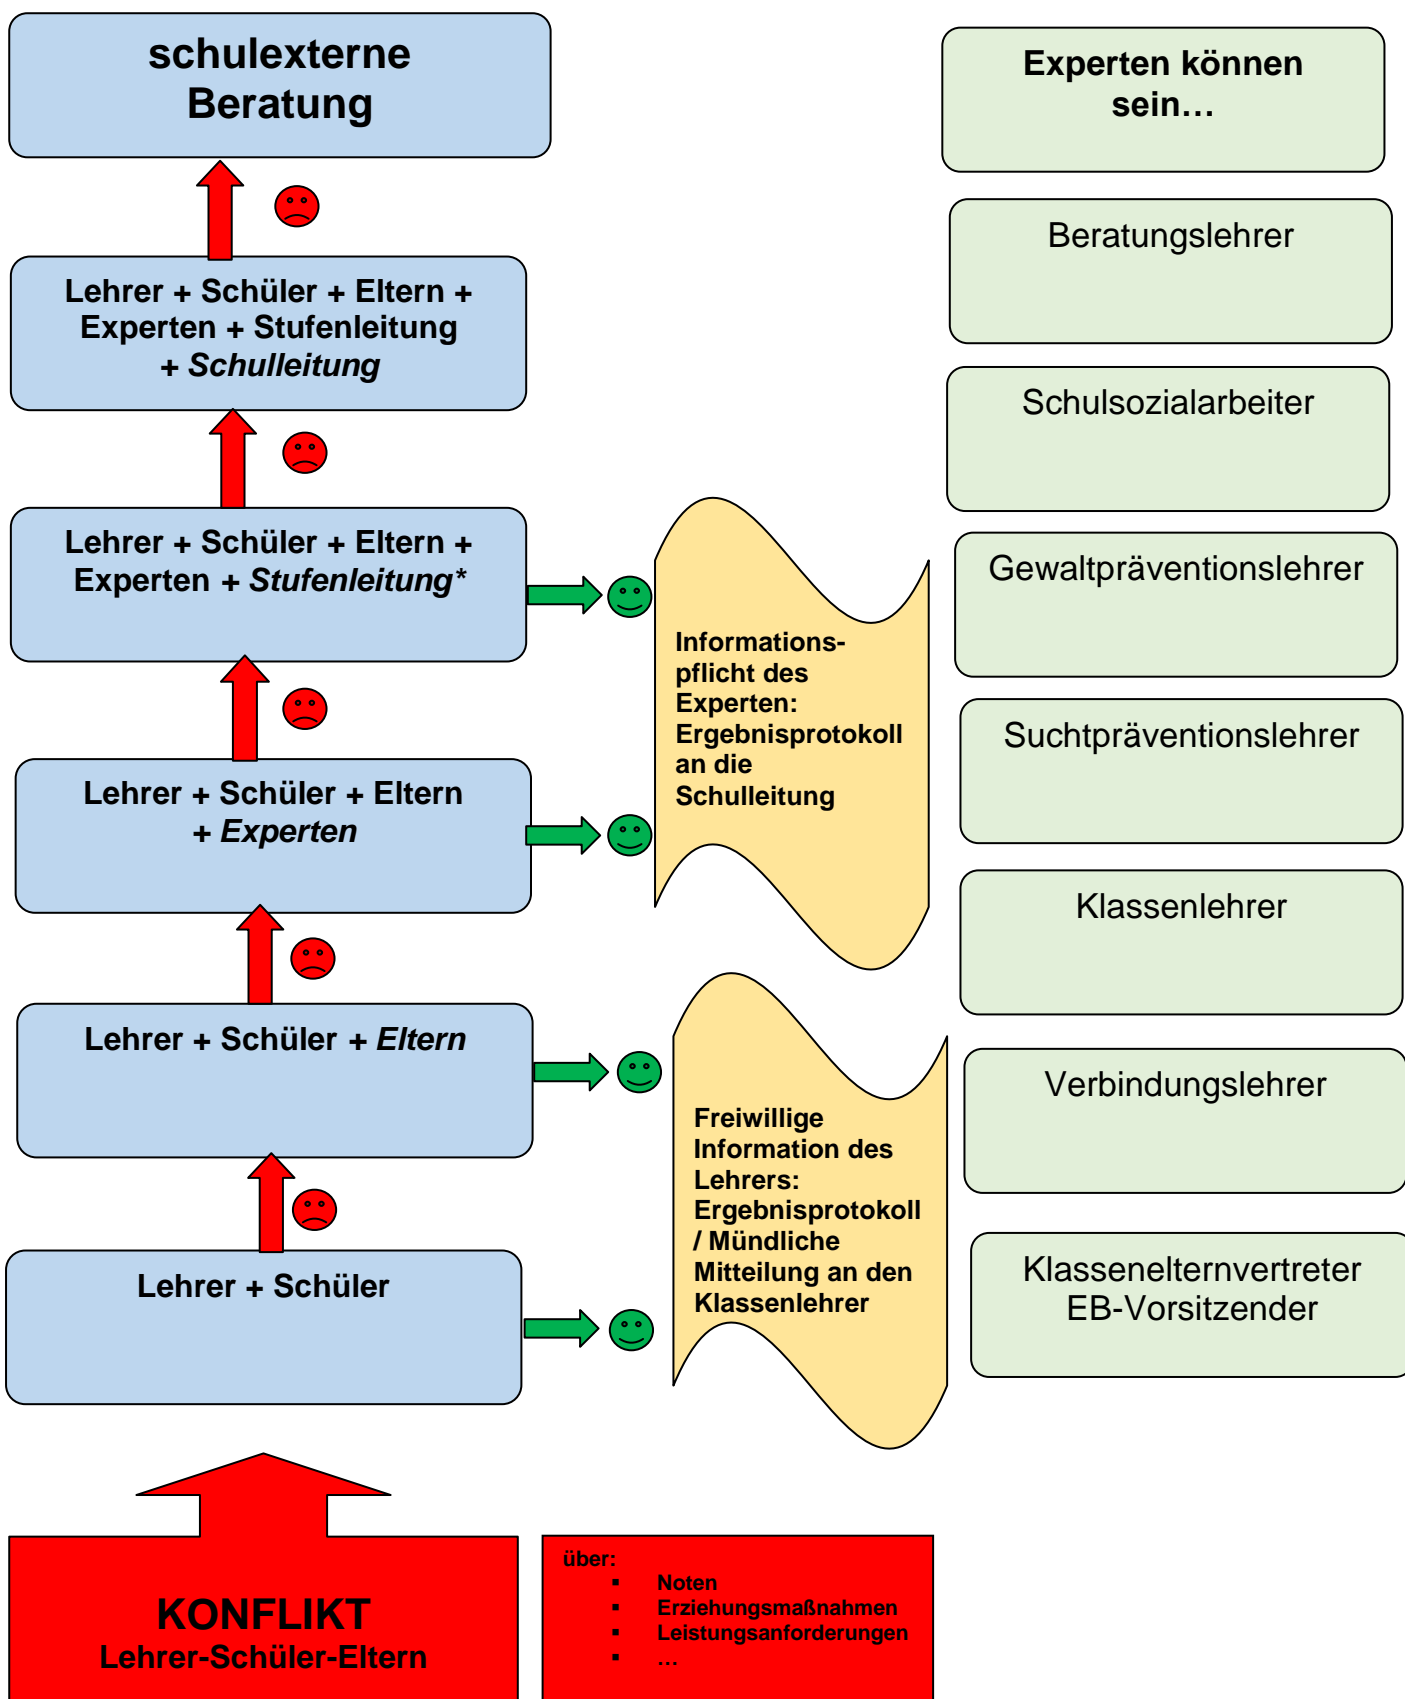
schulexterne Beratung

Lehrer + Schüler + Eltern + Experten + Stufenleitung + *Schulleitung*

Lehrer + Schüler + Eltern + Experten + *Stufenleitung**

Lehrer + Schüler + Eltern + *Experten*

Lehrer + Schüler + *Eltern*

Lehrer + Schüler

KONFLIKT
Lehrer-Schüler-Eltern

über:
- Noten
- Erziehungsmaßnahmen
- Leistungsanforderungen
- …

Informationspflicht des Experten: Ergebnisprotokoll an die Schulleitung

Freiwillige Information des Lehrers: Ergebnisprotokoll / Mündliche Mitteilung an den Klassenlehrer

Experten können sein…

Beratungslehrer

Schulsozialarbeiter

Gewaltpräventionslehrer

Suchtpräventionslehrer

Klassenlehrer

Verbindungslehrer

Klassenelternvertreter
EB-Vorsitzender